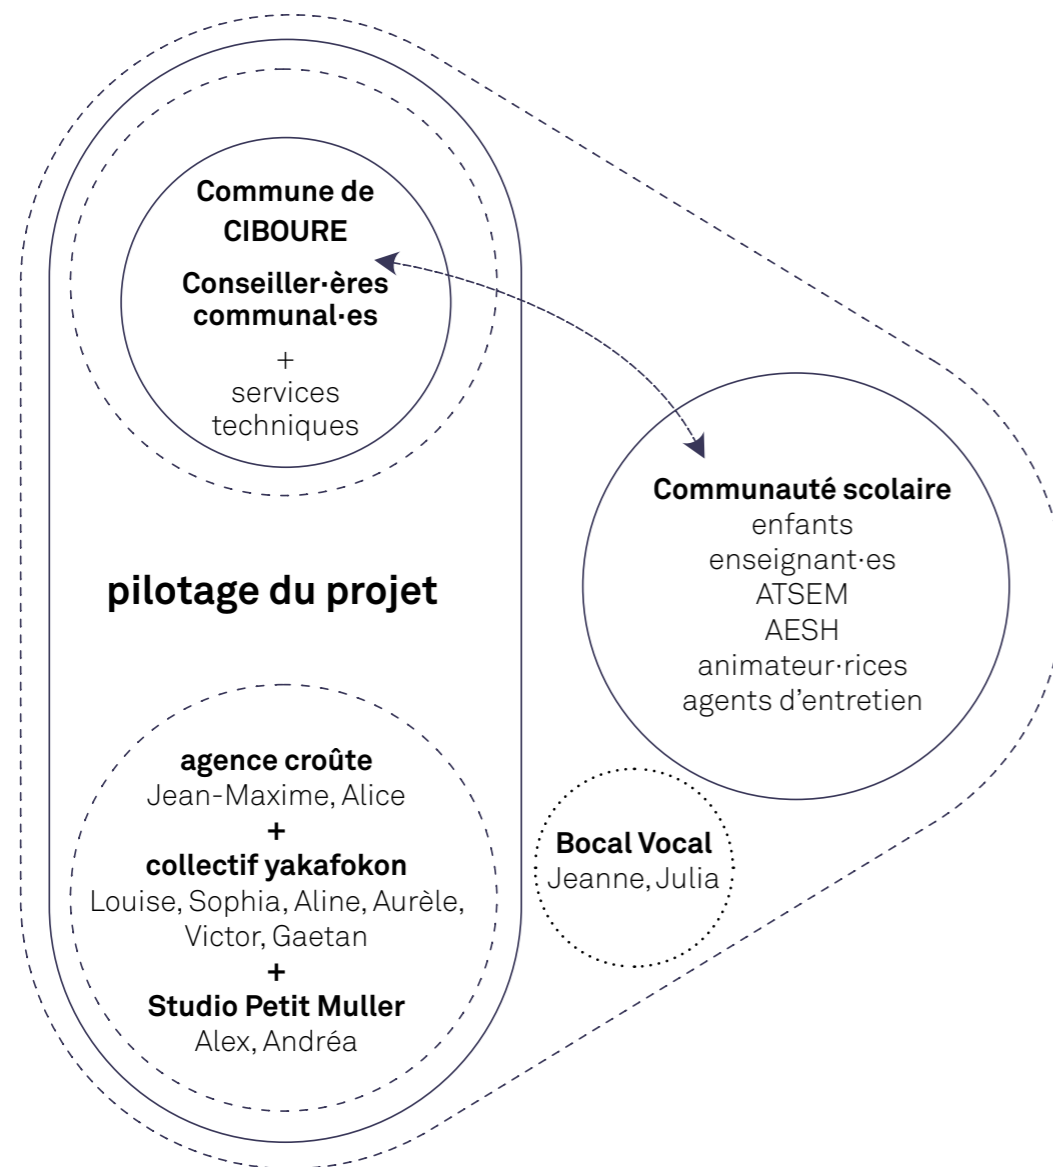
Commune de CIBOURE

Conseiller·ères communal·es

+
services techniques

Communauté scolaire
enfants
enseignant·es
ATSEM
AESH
animateur·rices
agents d'entretien

pilotage du projet

agence croûte
Jean-Maxime, Alice
+
collectif yakafokon
Louise, Sophia, Aline, Aurèle, Victor, Gaetan
+
Studio Petit Muller
Alex, Andréa

Bocal Vocal
Jeanne, Julia